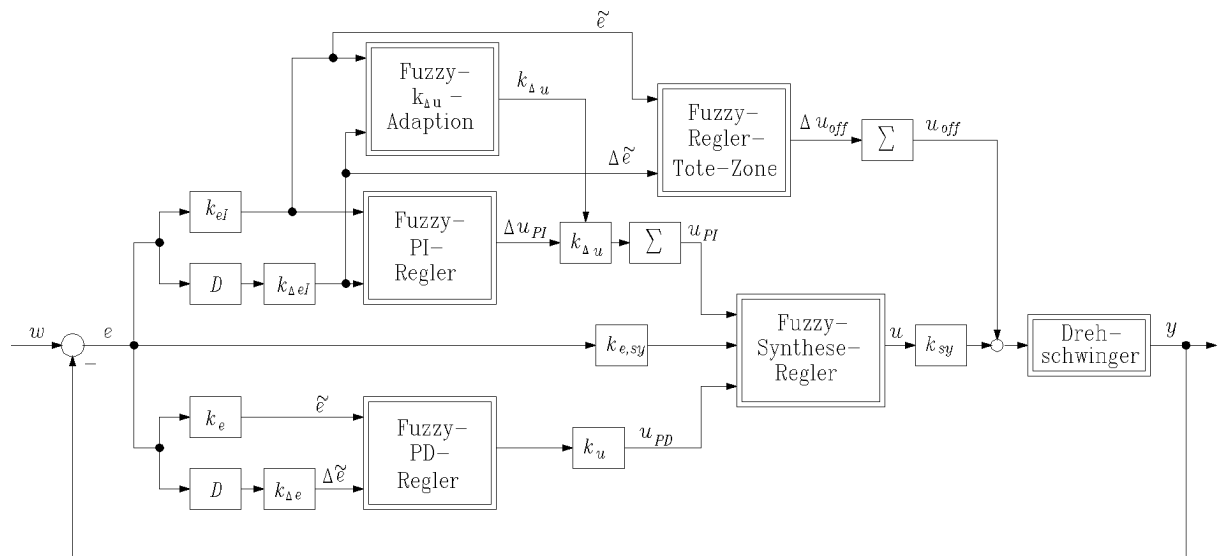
$\tilde{e}$

Fuzzy–$k_{\Delta u}$–Adaption

$k_{\Delta u}$

Fuzzy–Regler–Tote–Zone

$\Delta u_{off}$

$\sum$

$u_{off}$

$\Delta\tilde{e}$

$k_{eI}$

Fuzzy–PI–Regler

$\Delta u_{PI}$

$k_{\Delta u}$

$\sum$

$u_{PI}$

$D$

$k_{\Delta eI}$

$w$

$e$

$-$

$k_{e,sy}$

Fuzzy–Synthese–Regler

$u$

$k_{sy}$

Dreh–schwinger

$y$

$k_e$

$\tilde{e}$

Fuzzy–PD–Regler

$k_u$

$u_{PD}$

$D$

$k_{\Delta e}$

$\Delta\tilde{e}$